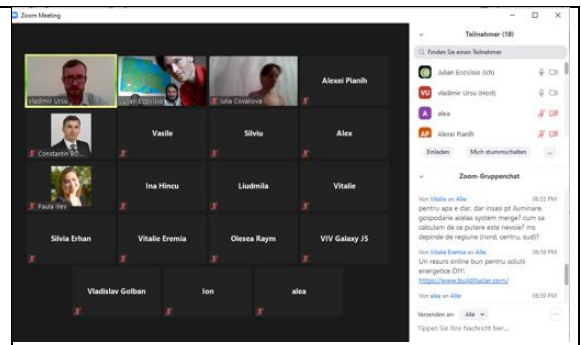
Zoom Meeting

Vladimir Ursu
Julian EcoVisio
Julia Covalova
Alexei Pianih
Constantin BO...
Vasile
Silviu
Alex
Paula Bay
Ina Hincu
Liudmila
Vitalie
Silvia Erhan
Vitalie Eremia
Olesea Raym
VIV Galaxy J5
Vladislav Golban
Ion
alea

Teilnehmer (18)

Finden Sie einen Teilnehmer

Julian EcoVisio (Ich)
Vladimir Ursu (Host)
alea
Alexei Pianih

Einladen
Mich stummschalten
...

Zoom-Gruppenchat

Von Vitalie an Alle 06:33 PM
pentru apa e clar, dar insasi pt iluminare, gospodarie acelas system merge? cum sa calculam de ce putere este nevoie? ms depinde de regiune (nord, centru, sud)?

Von Vitalie Eremia an Alle 06:38 PM
Un resurs online bun pentru soluții energetice DIY:
https://www.builditsolar.com/

Von alea an Alle 06:39 PM

Versenden an: Alle

Tippen Sie Ihre Nachricht hier...